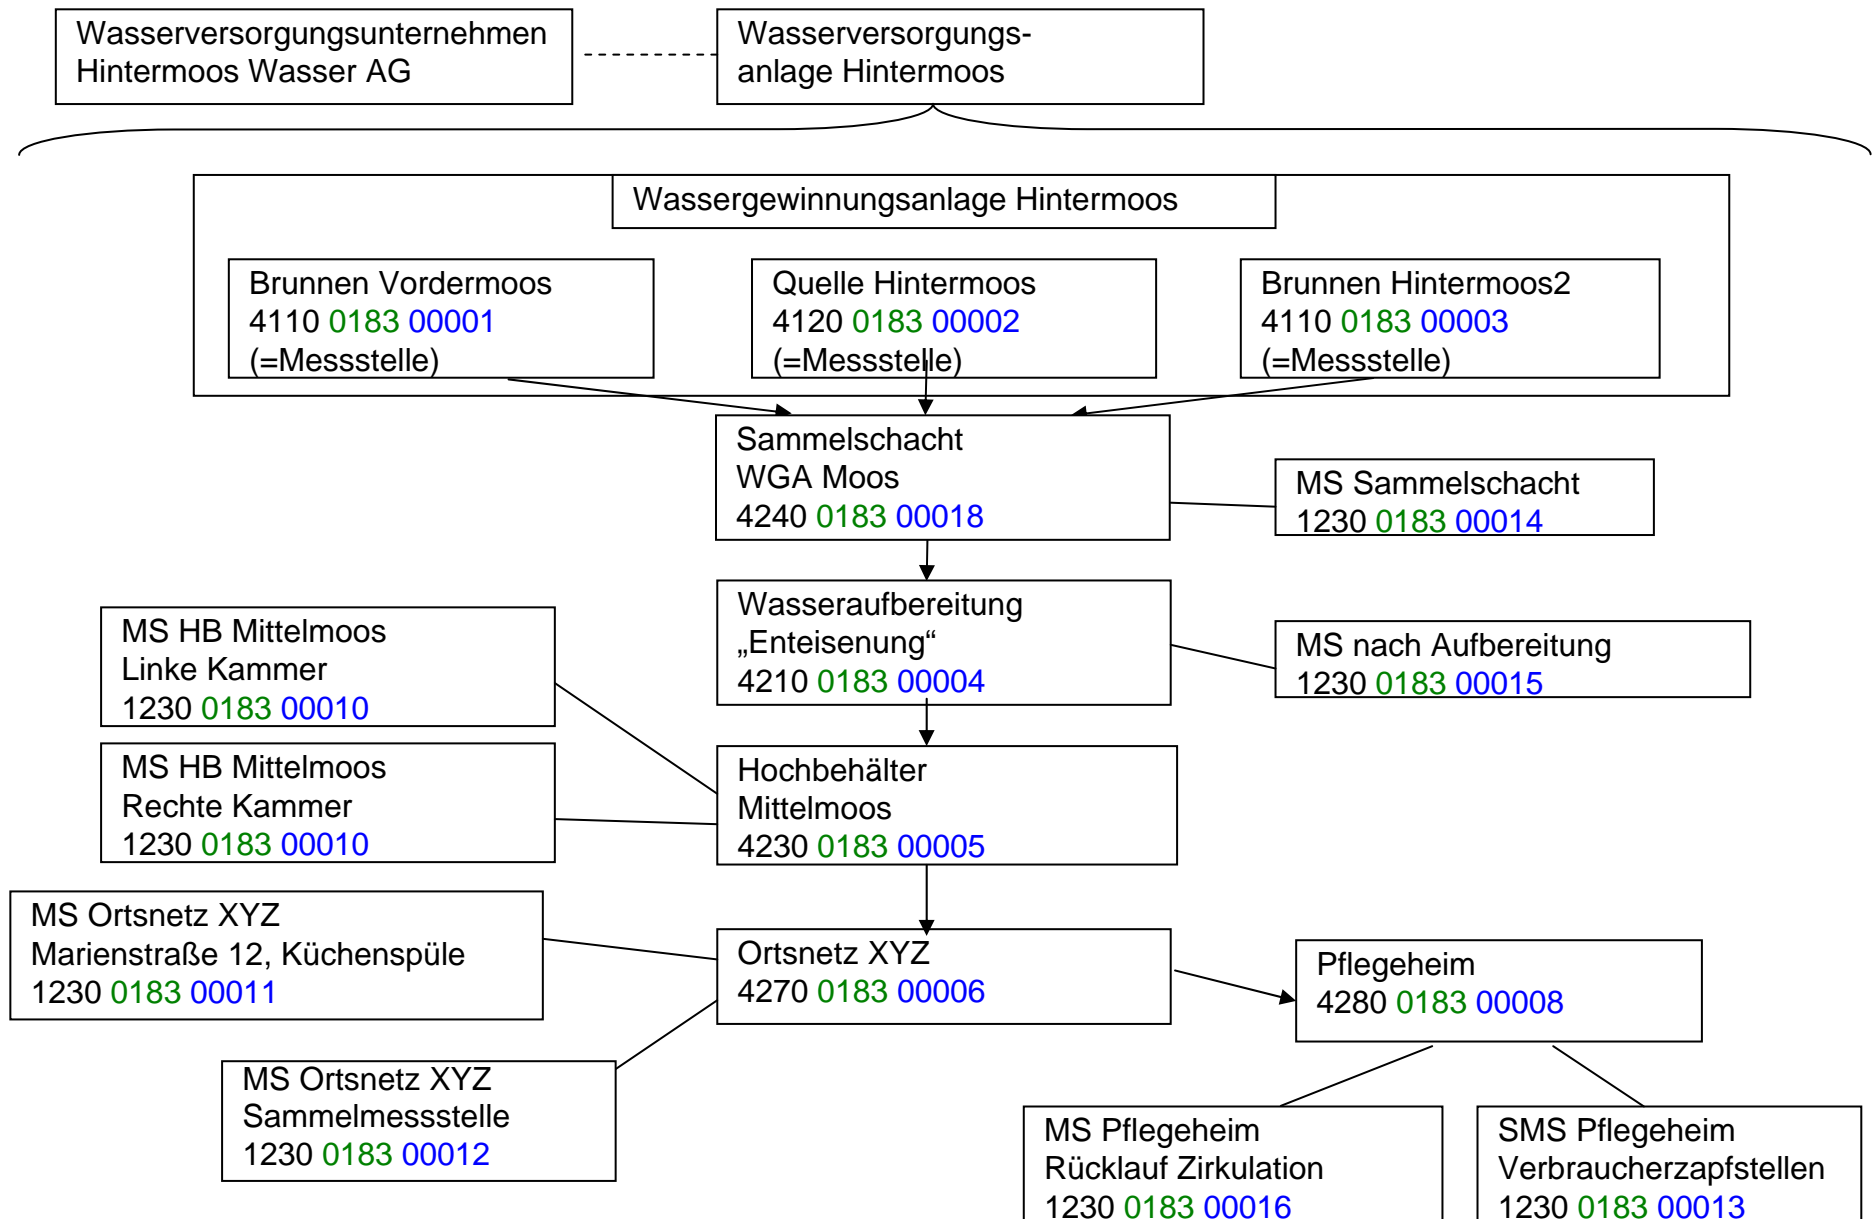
Wasserversorgungsunternehmen Hintermoos Wasser AG

Wasserversorgungsanlage Hintermoos

Wassergewinnungsanlage Hintermoos

Brunnen Vordermoos
4110 0183 00001
(=Messstelle)

Quelle Hintermoos
4120 0183 00002
(=Messstelle)

Brunnen Hintermoos2
4110 0183 00003
(=Messstelle)

Sammelschacht
WGA Moos
4240 0183 00018

MS Sammelschacht
1230 0183 00014

Wasseraufbereitung
„Enteisenung“
4210 0183 00004

MS nach Aufbereitung
1230 0183 00015

MS HB Mittelmoos
Linke Kammer
1230 0183 00010

MS HB Mittelmoos
Rechte Kammer
1230 0183 00010

Hochbehälter
Mittelmoos
4230 0183 00005

MS Ortsnetz XYZ
Marienstraße 12, Küchenspüle
1230 0183 00011

Ortsnetz XYZ
4270 0183 00006

Pflegeheim
4280 0183 00008

MS Ortsnetz XYZ
Sammelmessstelle
1230 0183 00012

MS Pflegeheim
Rücklauf Zirkulation
1230 0183 00016

SMS Pflegeheim
Verbraucherzapfstellen
1230 0183 00013